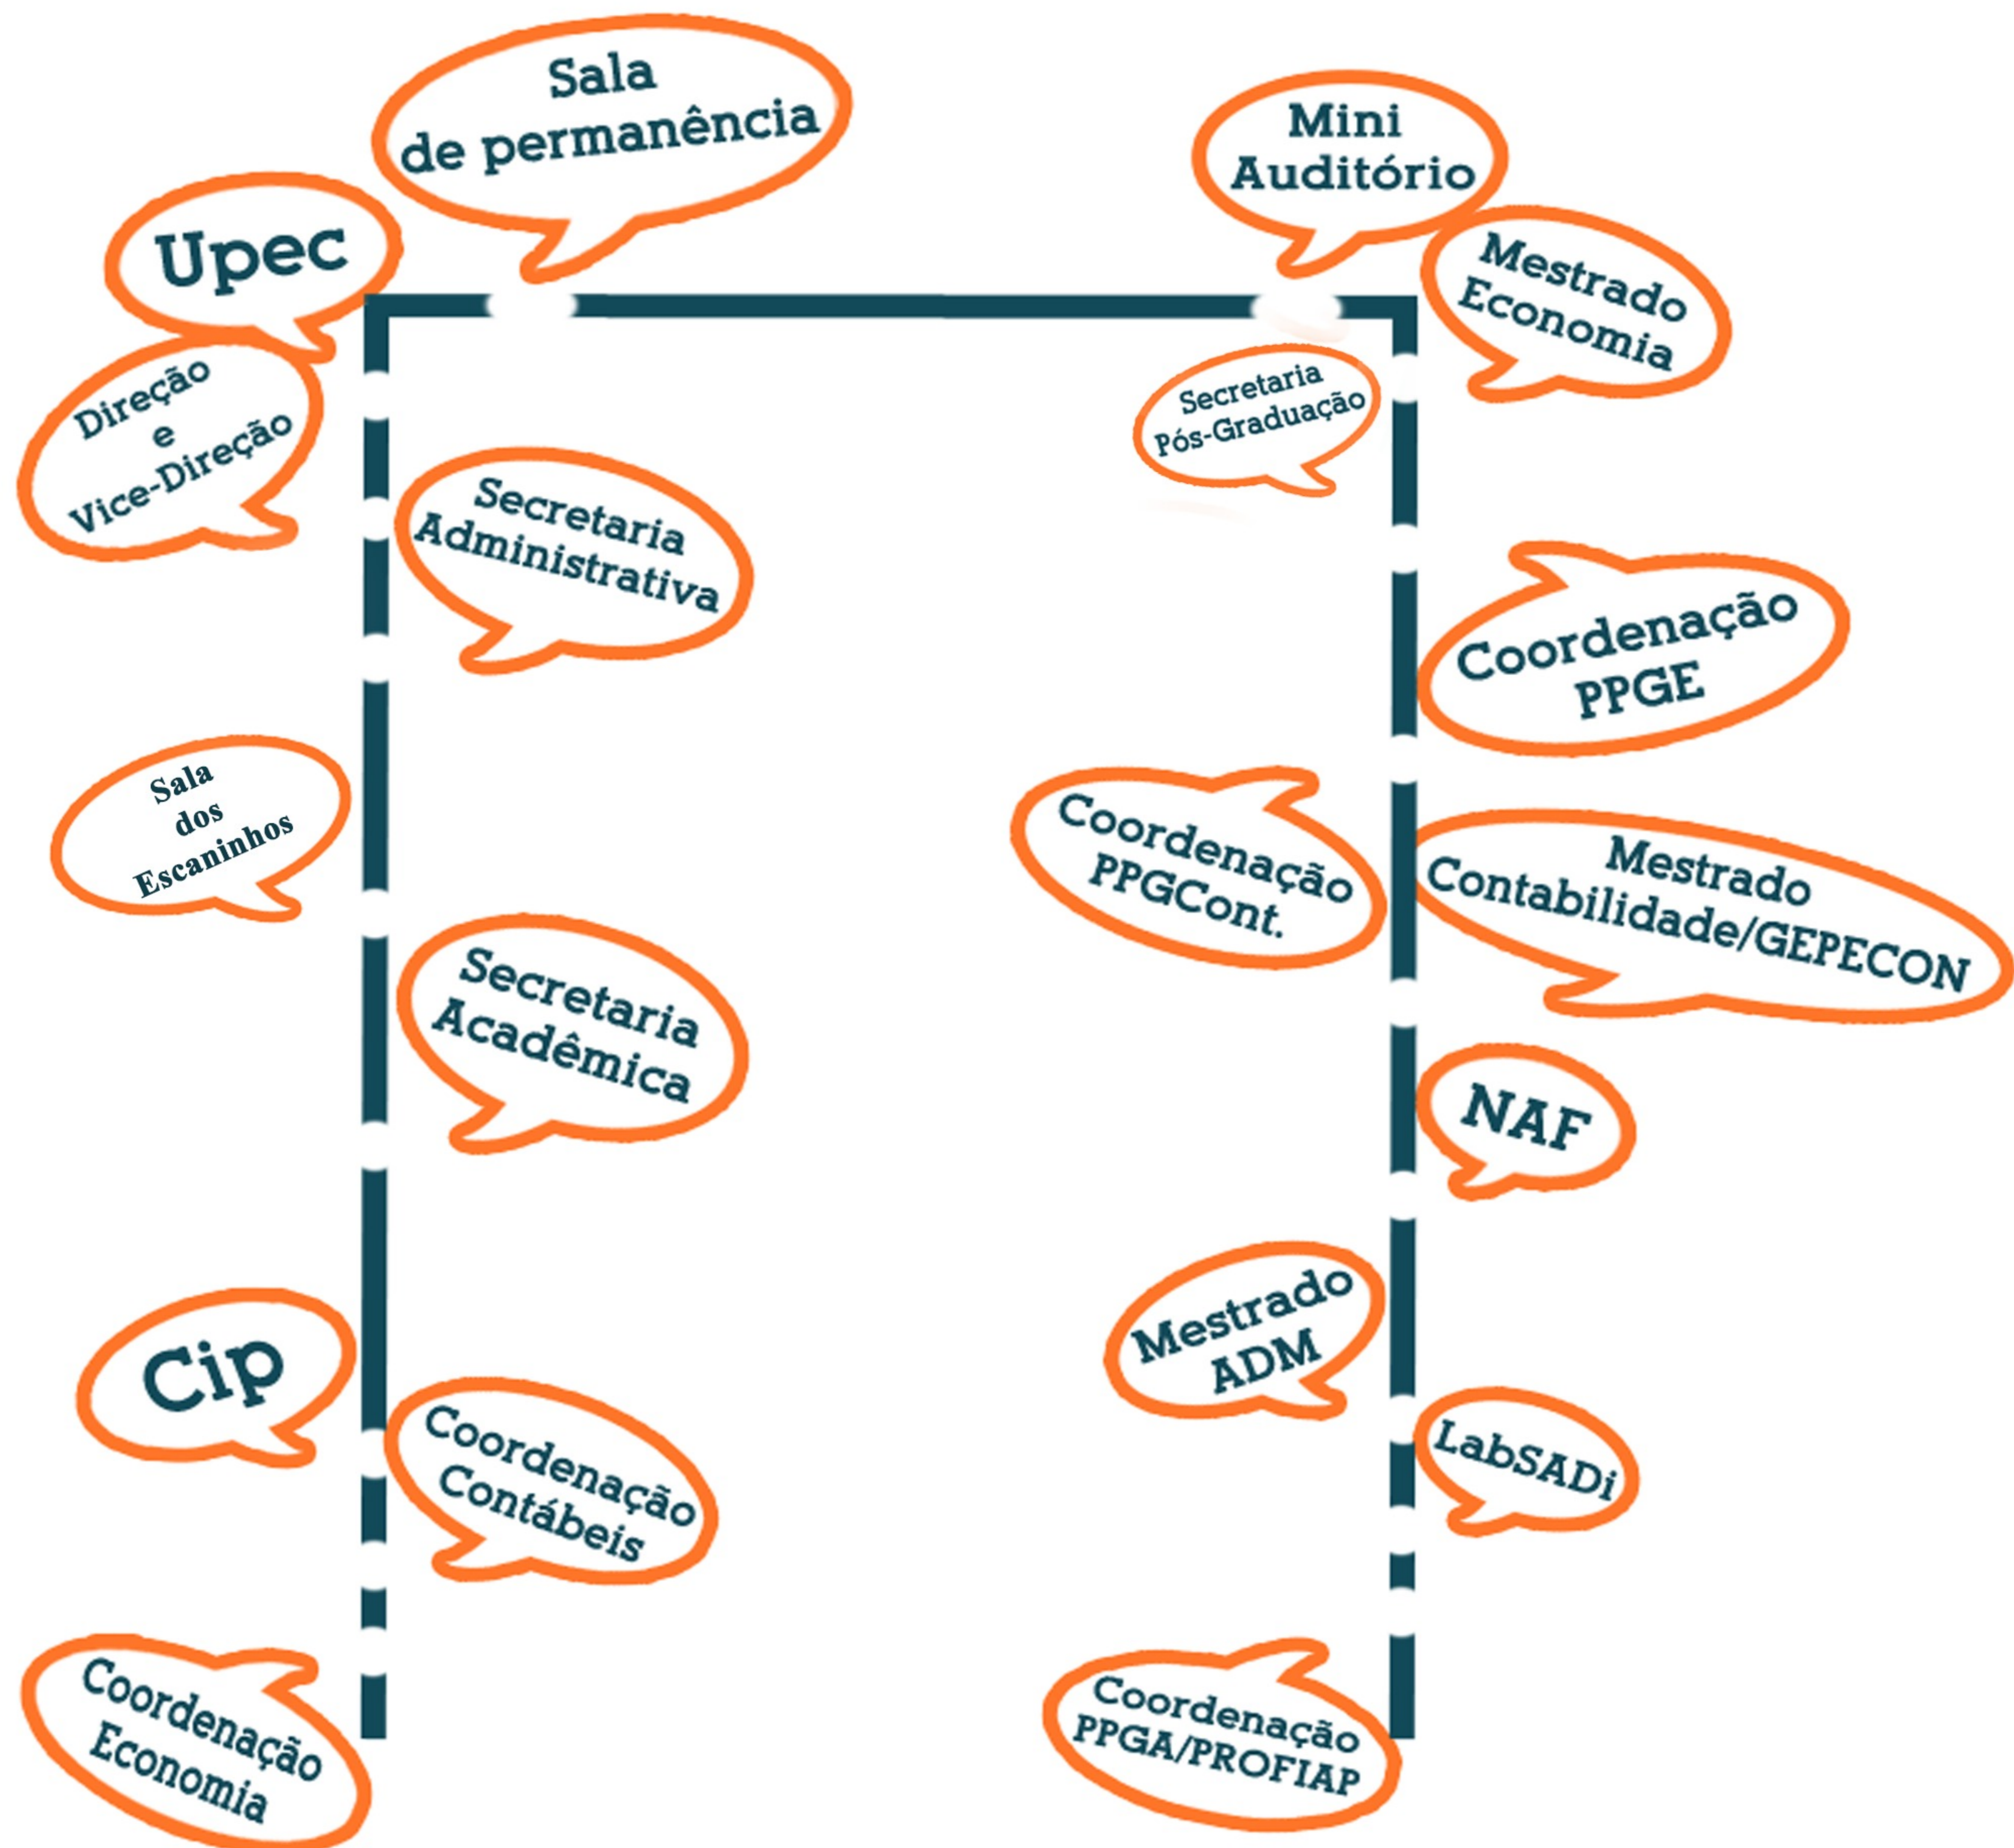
Sala de permanência

Upec

Mini Auditório

Mestrado Economia

Direção e Vice-Direção

Secretaria Pós-Graduação

Secretaria Administrativa

Coordenação PPGE

Sala dos Escaninhos

Coordenação PPGCont.

Mestrado Contabilidade/GEPECON

Secretaria Acadêmica

NAF

Mestrado ADM

Cip

Coordenação Contábeis

LabSADi

Coordenação Economia

Coordenação PPGA/PROFIAP